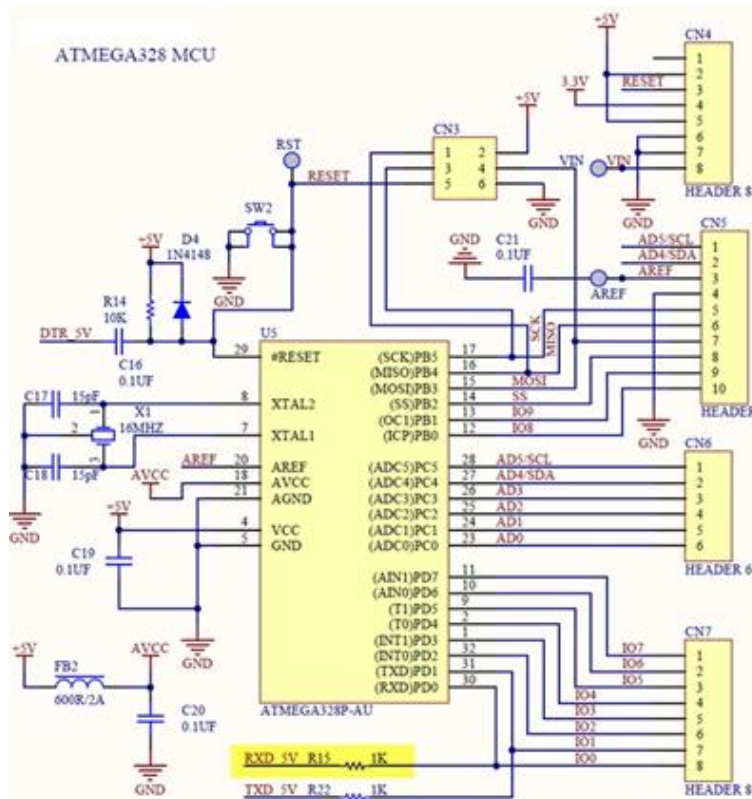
ATMEGA328 MCU

+5V
CN4
1
2
3
4
5
6
7
8
3.3V
RESET
VIN
GND
HEADER 8

RST
RESET
CN3
1 2
3 4
5 6
+5V
GND
VIN

SW2
GND
+5V
D4
1N4148
R14
10K
DTR_5V
C16
0.1UF
GND
C21
0.1UF
AREF
CN5
AD5/SCL
AD4/SDA
AREF
1
2
3
4
5
6
7
8
9
10
SCK
MISO
GND
HEADER

U5
29 #RESET
C17 15pF
X1
16MHZ
2
8 XTAL2
7 XTAL1
C18 15pF
AREF 20 AREF
AVCC 18 AVCC
21 AGND
GND
+5V
4 VCC
5 GND
C19
0.1UF
GND

(SCK)PB5 17
(MISO)PB4 16
(MOSI)PB3 15 MOSI
(SS)PB2 14 SS
(OC1)PB1 13 IO9
(ICP)PB0 12 IO8

(ADC5)PC5 28 AD5/SCL
(ADC4)PC4 27 AD4/SDA
(ADC3)PC3 26 AD3
(ADC2)PC2 25 AD2
(ADC1)PC1 24 AD1
(ADC0)PC0 23 AD0

CN6
1
2
3
4
5
6
HEADER 6

(AIN1)PD7 11
(AIN0)PD6 10
(T1)PD5 9
(T0)PD4 2
(INT1)PD3 1
(INT0)PD2 32
(TXD)PD1 31
(RXD)PD0 30
ATMEGA328P-AU

+5V
FB2
600R/2A
AVCC
C20
0.1UF
GND

CN7
IO7
IO6
IO5
IO4
IO3
IO2
IO1
IO0
1
2
3
4
5
6
7
8
HEADER 8

RXD_5V R15 1K
TXD_5V R22 1K